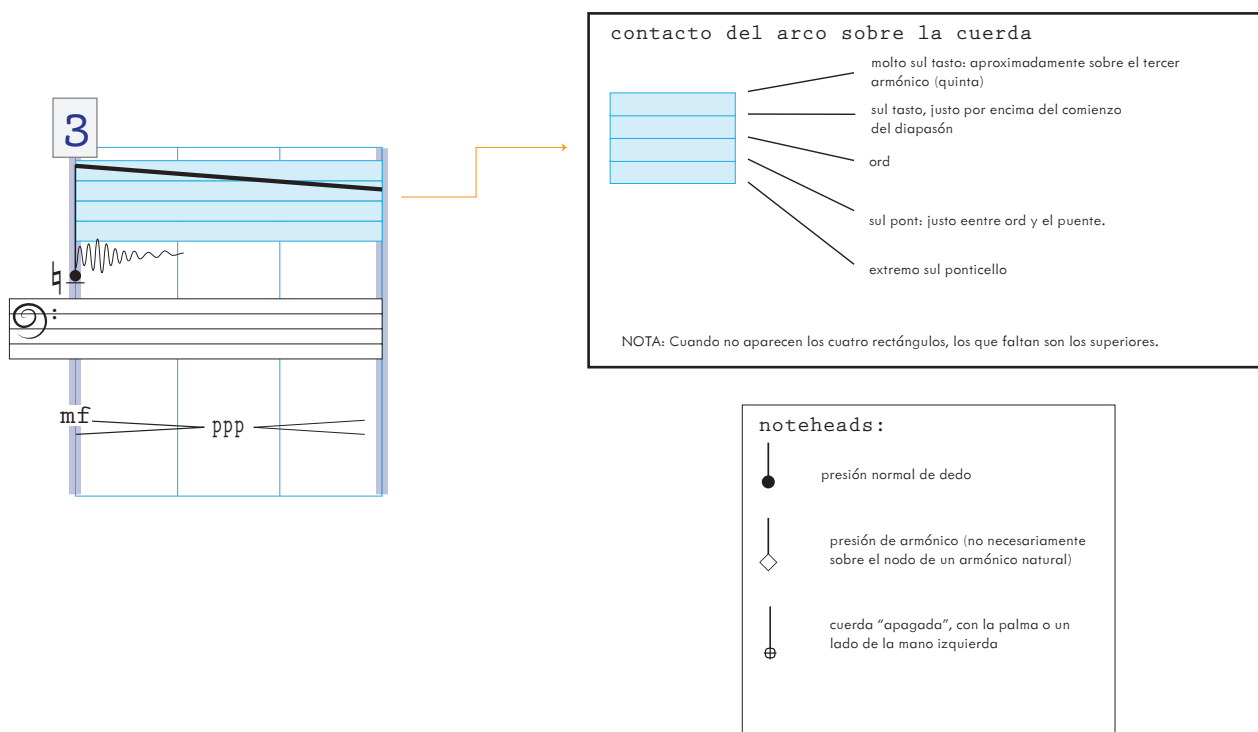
3

mf ppp

contacto del arco sobre la cuerda

molto sul tasto: aproximadamente sobre el tercer armónico (quinta)

sul tasto, justo por encima del comienzo del diapasón

ord

sul pont: justo eentre ord y el puente.

extremo sul ponticello

NOTA: Cuando no aparecen los cuatro rectángulos, los que faltan son los superiores.

noteheads:

presión normal de dedo

presión de armónico (no necesariamente sobre el nodo de un armónico natural)

cuerda "apagada", con la palma o un lado de la mano izquierda